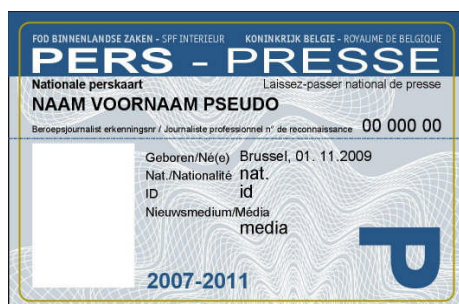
FOD BINNENLANDSE ZAKEN - SPF INTERIEUR KONINKRIJK BELGIE - ROYAUME DE BELGIQUE

PERS - PRESSE

Nationale perskaart Laissez-passer national de presse

NAAM VOORNAAM PSEUDO

Beroepsjournalist erkenningsnr / Journaliste professionnel n° de reconnaissance 00 000 00

Geboren/Né(e) Brussel, 01. 11.2009
Nat./Nationalité nat.
ID id
Nieuwsmedium/Média
media

2007-2011

P